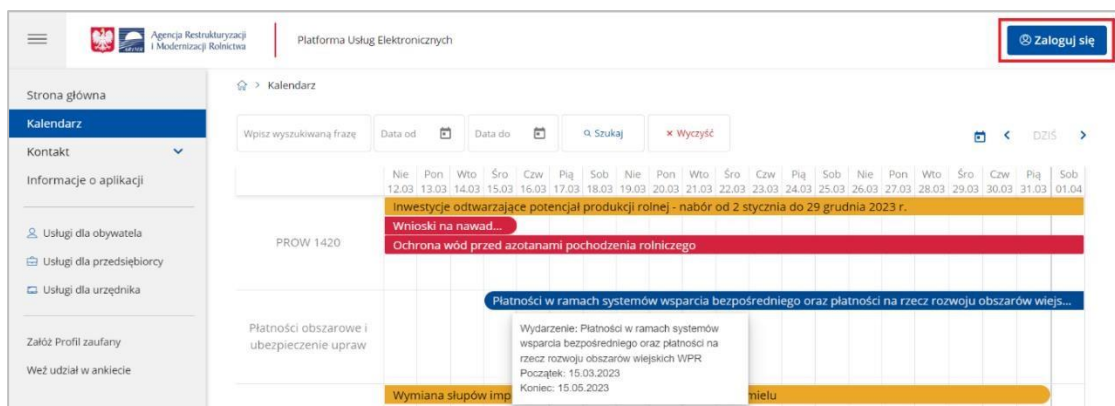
Agencja Restrukturyzacji i Modernizacji Rolnictwa

Platforma Usług Elektronicznych

Zaloguj się

Strona główna

Kalendarz

Kontakt

Informacje o aplikacji

Usługi dla obywatela

Usługi dla przedsiębiorcy

Usługi dla urzędnika

Załóż Profil zaufany

Weź udział w ankiecie

Kalendarz

Wpisz wyszukiwaną frazę

Data od

Data do

Szukaj

Wyczyść

DZIŚ

| Nie 12.03 | Pon 13.03 | Wto 14.03 | Śro 15.03 | Czw 16.03 | Pią 17.03 | Sob 18.03 | Nie 19.03 | Pon 20.03 | Wto 21.03 | Śro 22.03 | Czw 23.03 | Pią 24.03 | Sob 25.03 | Nie 26.03 | Pon 27.03 | Wto 28.03 | Śro 29.03 | Czw 30.03 | Pią 31.03 | Sob 01.04 |
|---|---|---|---|---|---|---|---|---|---|---|---|---|---|---|---|---|---|---|---|---|

PROW 1420

Inwestycje odtwarzające potencjał produkcji rolnej - nabór od 2 stycznia do 29 grudnia 2023 r.

Wnioski na nawad...

Ochrona wód przed azotanami pochodzenia rolniczego

Płatności obszarowe i ubezpieczenie upraw

Płatności w ramach systemów wsparcia bezpośredniego oraz płatności na rzecz rozwoju obszarów wiejs...

Wydarzenie: Płatności w ramach systemów wsparcia bezpośredniego oraz płatności na rzecz rozwoju obszarów wiejskich WPR
Początek: 15.03.2023
Koniec: 15.05.2023

Wymiana słupów imp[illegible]mielu